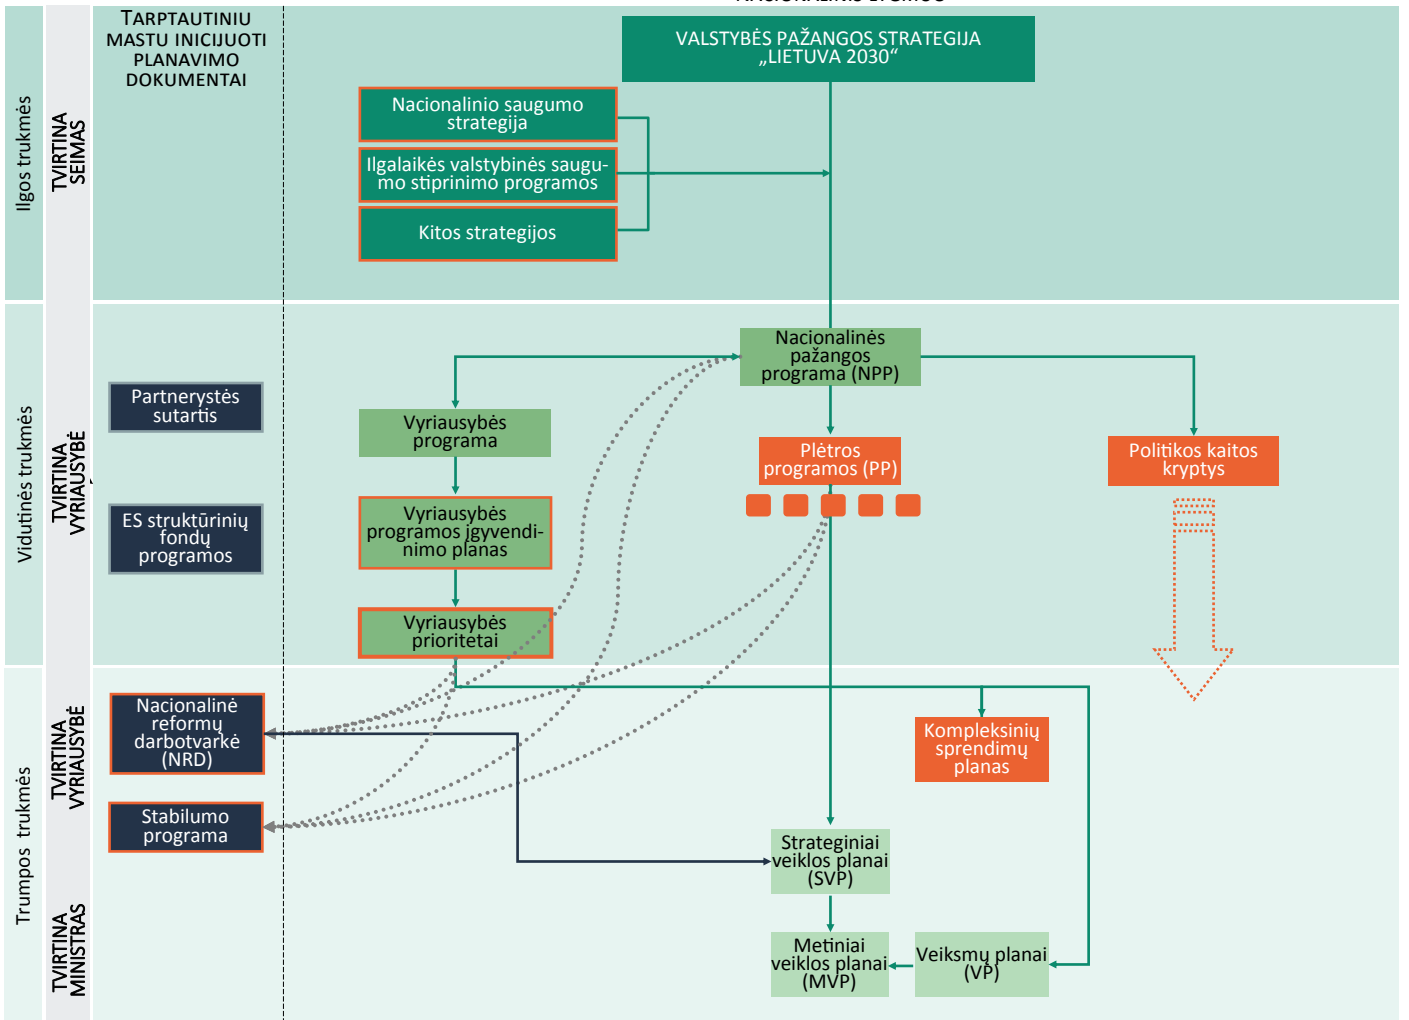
Ilgos trukmės

TVIRTINA SEIMAS

TARPTAUTINIU MASTU INICIJUOTI PLANAVIMO DOKUMENTAI

VALSTYBĖS PAŽANGOS STRATEGIJA „LIETUVA 2030“

Nacionalinio saugumo strategija

Ilgalaikės valstybinės saugumo stiprinimo programos

Kitos strategijos

Vidutinės trukmės

TVIRTINA VYRIAUSYBĖ

Partnerystės sutartis

ES struktūrinių fondų programos

Nacionalinės pažangos programa (NPP)

Vyriausybės programa

Vyriausybės programos įgyvendinimo planas

Vyriausybės prioritetai

Plėtros programos (PP)

Politikos kaitos kryptys

Trumpos trukmės

TVIRTINA VYRIAUSYBĖ

Nacionalinė reformų darbotvarkė (NRD)

Stabilumo programa

Kompleksinių sprendimų planas

Strateginiai veiklos planai (SVP)

TVIRTINA MINISTRAS

Metiniai veiklos planai (MVP)

Veiksmų planai (VP)